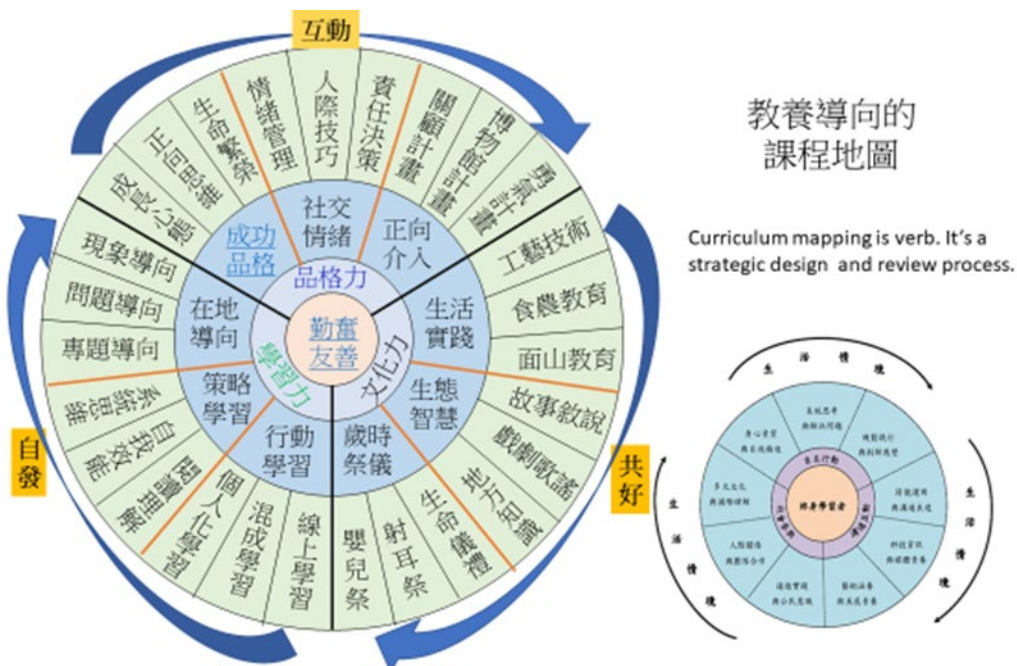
互動

自發

共好

勤奮
友善

品格力
學習力
文化力

成功
品格
社交
情緒
正向
介入
生活
實踐
生態
智慧
歲時
祭儀
行動
學習
策略
學習
在地
導向

情緒管理
人際技巧
責任決策
關顧計畫
博物館計畫
勇氣計畫
工藝技術
食農教育
面山教育
故事敘說
戲劇歌謠
手作兒童
生命禮儀
射耳祭
嬰兒祭
線上學習
混成學習
個人化學習
閱讀理解
自我效能
系統思維
專題導向
問題導向
現象導向
成長心態
正向思維
生命繁榮

教養導向的
課程地圖

Curriculum mapping is verb. It's a strategic design and review process.

生活情境
生活情境
生活情境
終身學習者
自主行動
溝通互動
社會參與
身心素質與自我精進
系統思考與解決問題
規劃執行與創新應變
符號運用與溝通表達
科技資訊與媒體素養
藝術涵養與美感素養
道德實踐與公民意識
人際關係與團隊合作
多元文化與國際理解